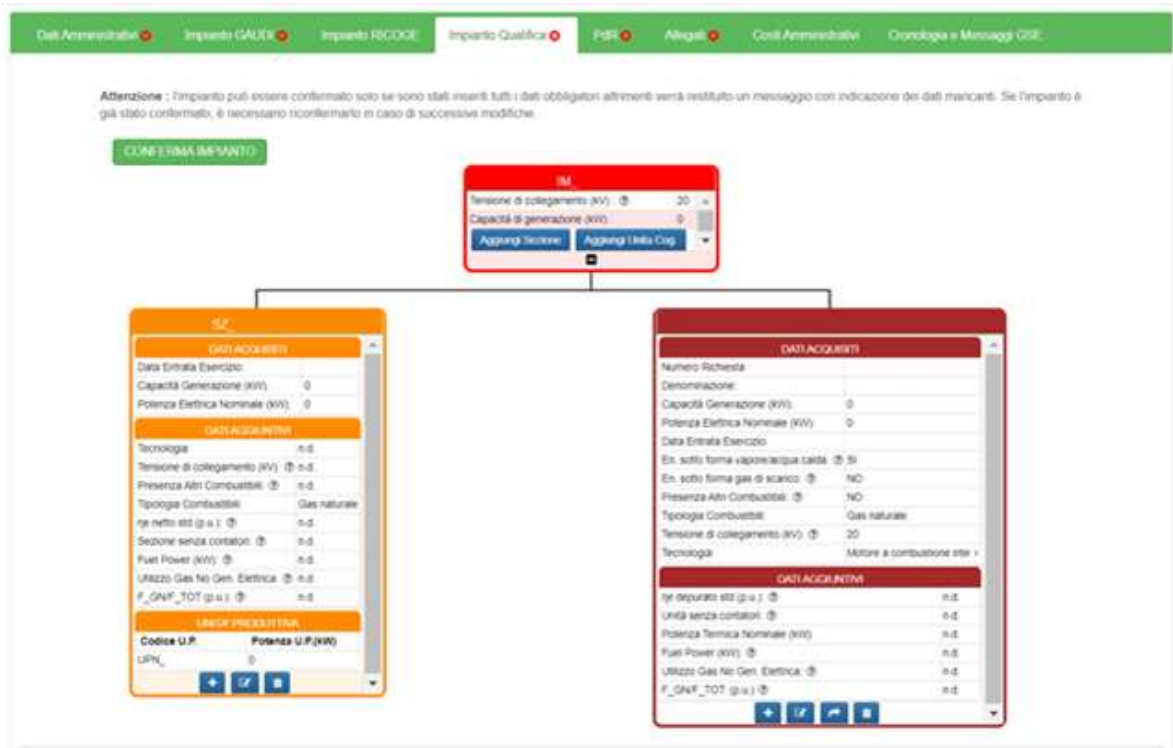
Dati Amministrativi Impianto GAUDI Impianto RICOGE Impianto Qualifica PdR Allegati Costi Amministrativi Cronologia e Messaggi GSE

Attenzione : l'impianto può essere confermato solo se sono stati inseriti tutti i dati obbligatori altrimenti verrà restituito un messaggio con indicazione dei dati mancanti. Se l'impianto è già stato confermato, è necessario riconfermarlo in caso di successive modifiche.

CONFERMA IMPIANTO

IM_

Tensione di collegamento (kV) 20
Capacità di generazione (kW) 0

Aggiungi Sezione Aggiungi Unità Cog.

SZ_

DATI ACQUISITI

Data Entrata Esercizio
Capacità Generazione (kW) 0
Potenza Elettrica Nominale (kW) 0

DATI AGGIUNTIVI

Tecnologia n.d.
Tensione di collegamento (kV) n.d.
Presenza Altri Combustibili n.d.
Tipologia Combustibili Gas naturale
ηe netto stil (p.u.) n.d.
Sezione senza contatori n.d.
Fuel Power (kW) n.d.
Utilizzo Gas No Gen. Elettrica n.d.
F_GN/F_TOT (p.u.) n.d.

UNITA' PRODUTTIVA

| Codice U.P. | Potenza U.P.(kW) |
|---|---|
| UPN_ | 0 |

DATI ACQUISITI

Numero Richiesta
Denominazione
Capacità Generazione (kW) 0
Potenza Elettrica Nominale (kW) 0
Data Entrata Esercizio
En. sotto forma vapore/acqua calda Si
En. sotto forma gas di scarico NO
Presenza Altri Combustibili NO
Tipologia Combustibili Gas naturale
Tensione di collegamento (kV) 20
Tecnologia Motore a combustione inte >

DATI AGGIUNTIVI

ηe depurato stil (p.u.) n.d.
Unità senza contatori n.d.
Potenza Termica Nominale (kW) n.d.
Fuel Power (kW) n.d.
Utilizzo Gas No Gen. Elettrica n.d.
F_GN/F_TOT (p.u.) n.d.